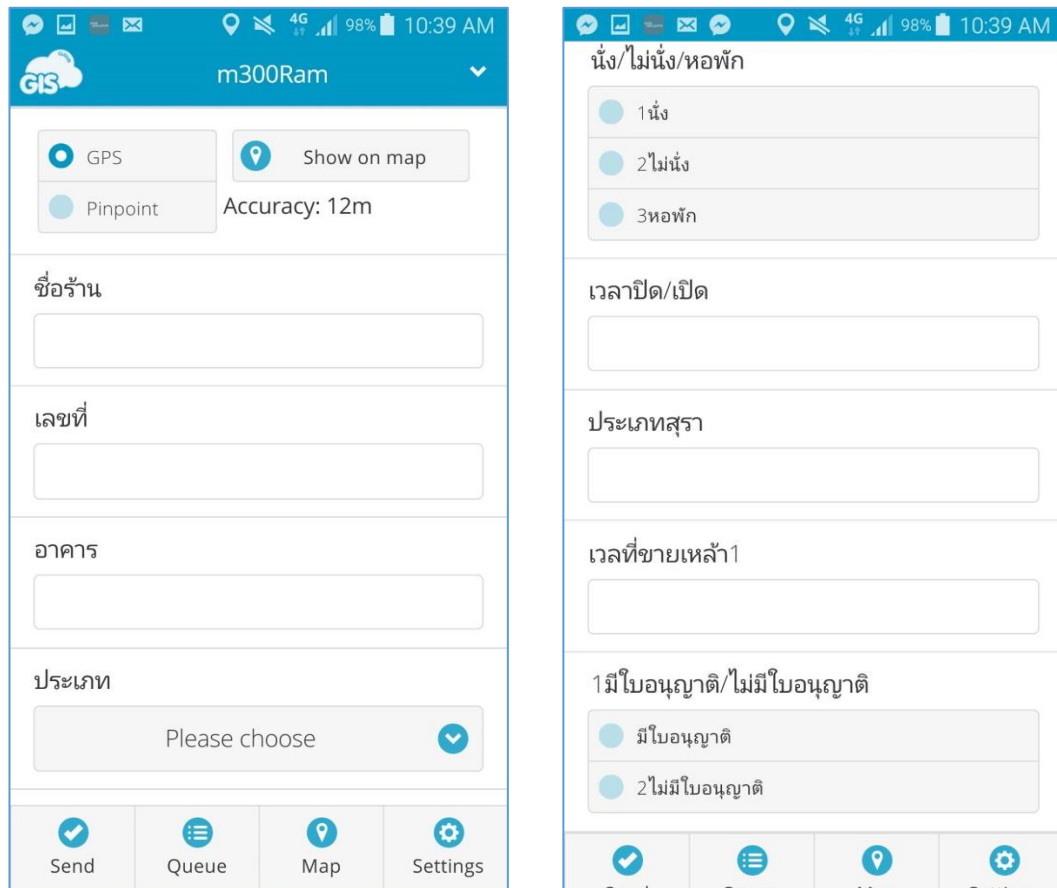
4G 98% 10:39 AM

GIS

m300Ram

GPS

Pinpoint

Show on map

Accuracy: 12m

ชื่อร้าน

เลขที่

อาคาร

ประเภท

Please choose

Send

Queue

Map

Settings

4G 98% 10:39 AM

นั่ง/ไม่นั่ง/หอพัก

1นั่ง

2ไม่นั่ง

3หอพัก

เวลาปิด/เปิด

ประเภทสุรา

เวลที่ขายเหล้า1

1มีใบอนุญาติ/ไม่มีใบอนุญาติ

มีใบอนุญาติ

2ไม่มีใบอนุญาติ